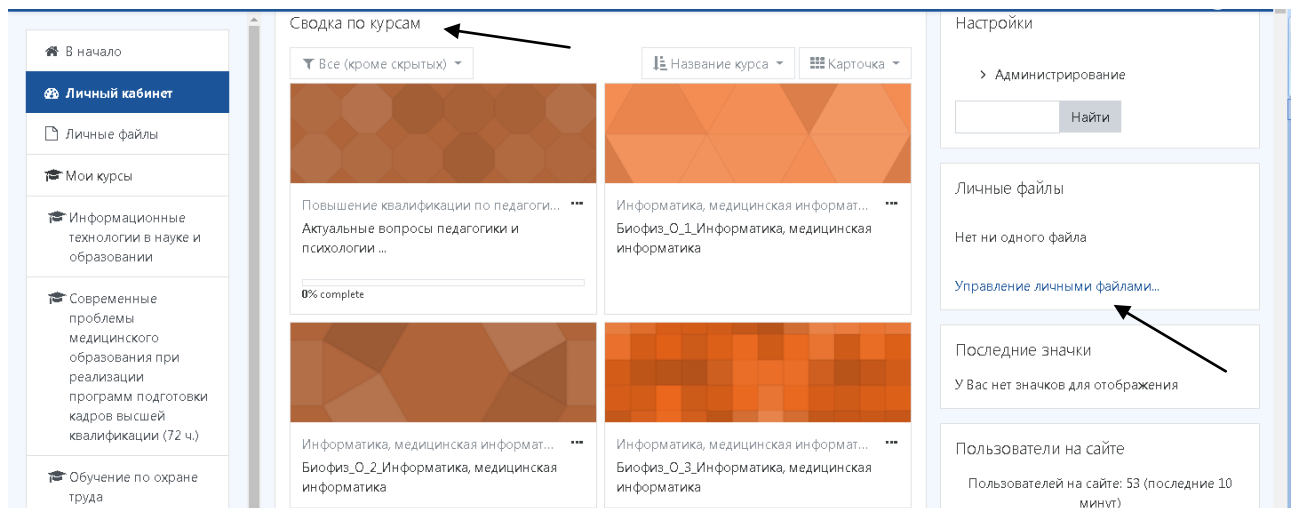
В начало

Личный кабинет

Личные файлы

Мои курсы

Информационные технологии в науке и образовании

Современные проблемы медицинского образования при реализации программ подготовки кадров высшей квалификации (72 ч.)

Обучение по охране труда

Сводка по курсам

Все (кроме скрытых)

Название курса

Карточка

Повышение квалификации по педагоги...

Актуальные вопросы педагогики и психологии ...

0% complete

Информатика, медицинская информат...

Биофиз_О_1_Информатика, медицинская информатика

Информатика, медицинская информат...

Биофиз_О_2_Информатика, медицинская информатика

Информатика, медицинская информат...

Биофиз_О_3_Информатика, медицинская информатика

Настройки

Администрирование

Найти

Личные файлы

Нет ни одного файла

Управление личными файлами...

Последние значки

У Вас нет значков для отображения

Пользователи на сайте

Пользователей на сайте: 53 (последние 10 минут)